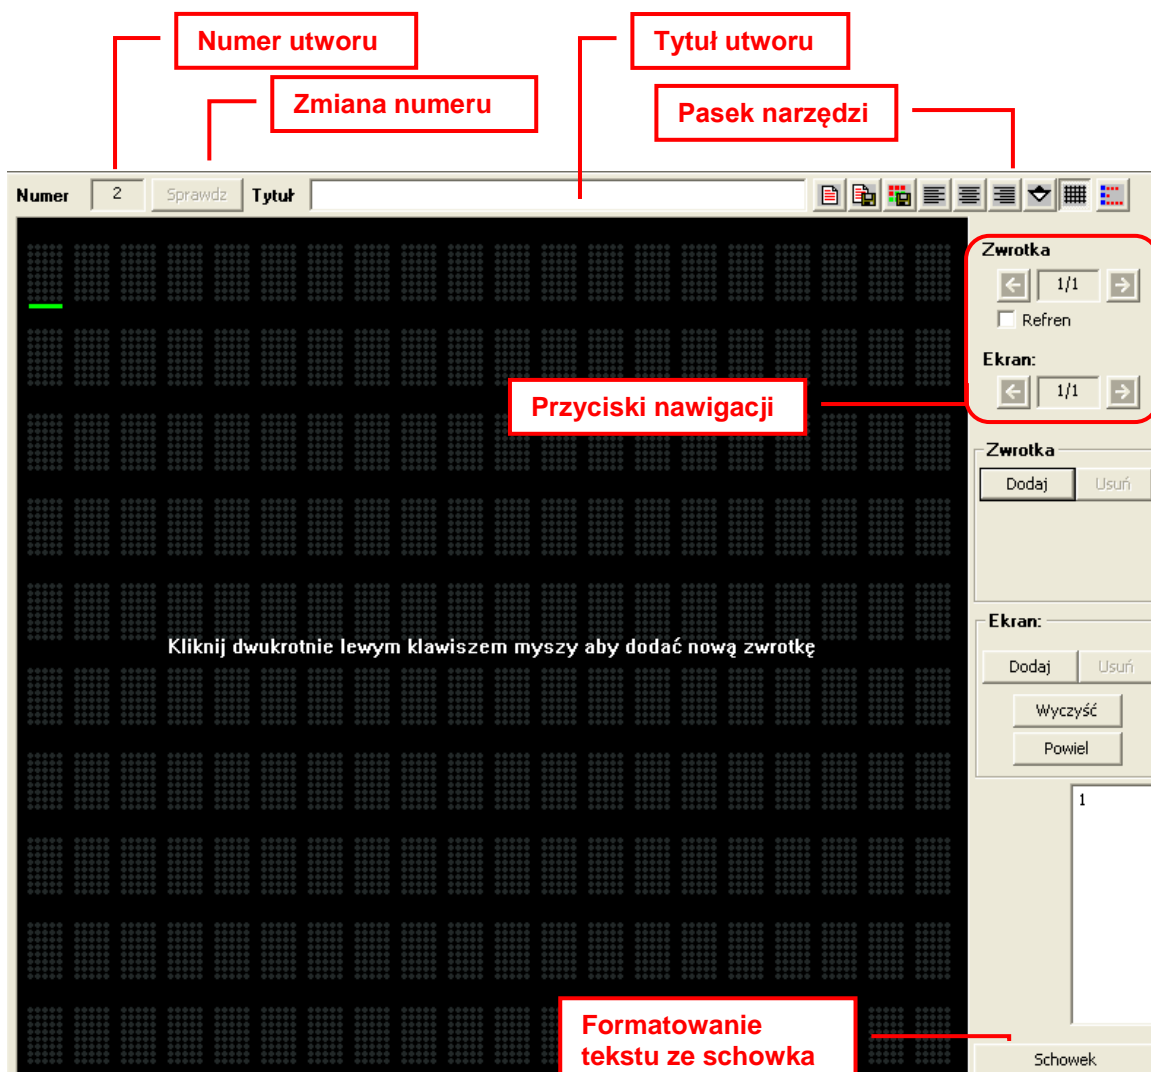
Numer utworu

Tytuł utworu

Zmiana numeru

Pasek narzędzi

Numer 2 Sprawdz Tytuł

Zwrotka

1/1

Refren

Ekran:

1/1

Przyciski nawigacji

Zwrotka

Dodaj Usuń

Ekran:

Dodaj Usuń

Wyczyść

Powiel

1

Kliknij dwukrotnie lewym klawiszem myszy aby dodać nową zwrotkę

Formatowanie tekstu ze schowka

Schowek